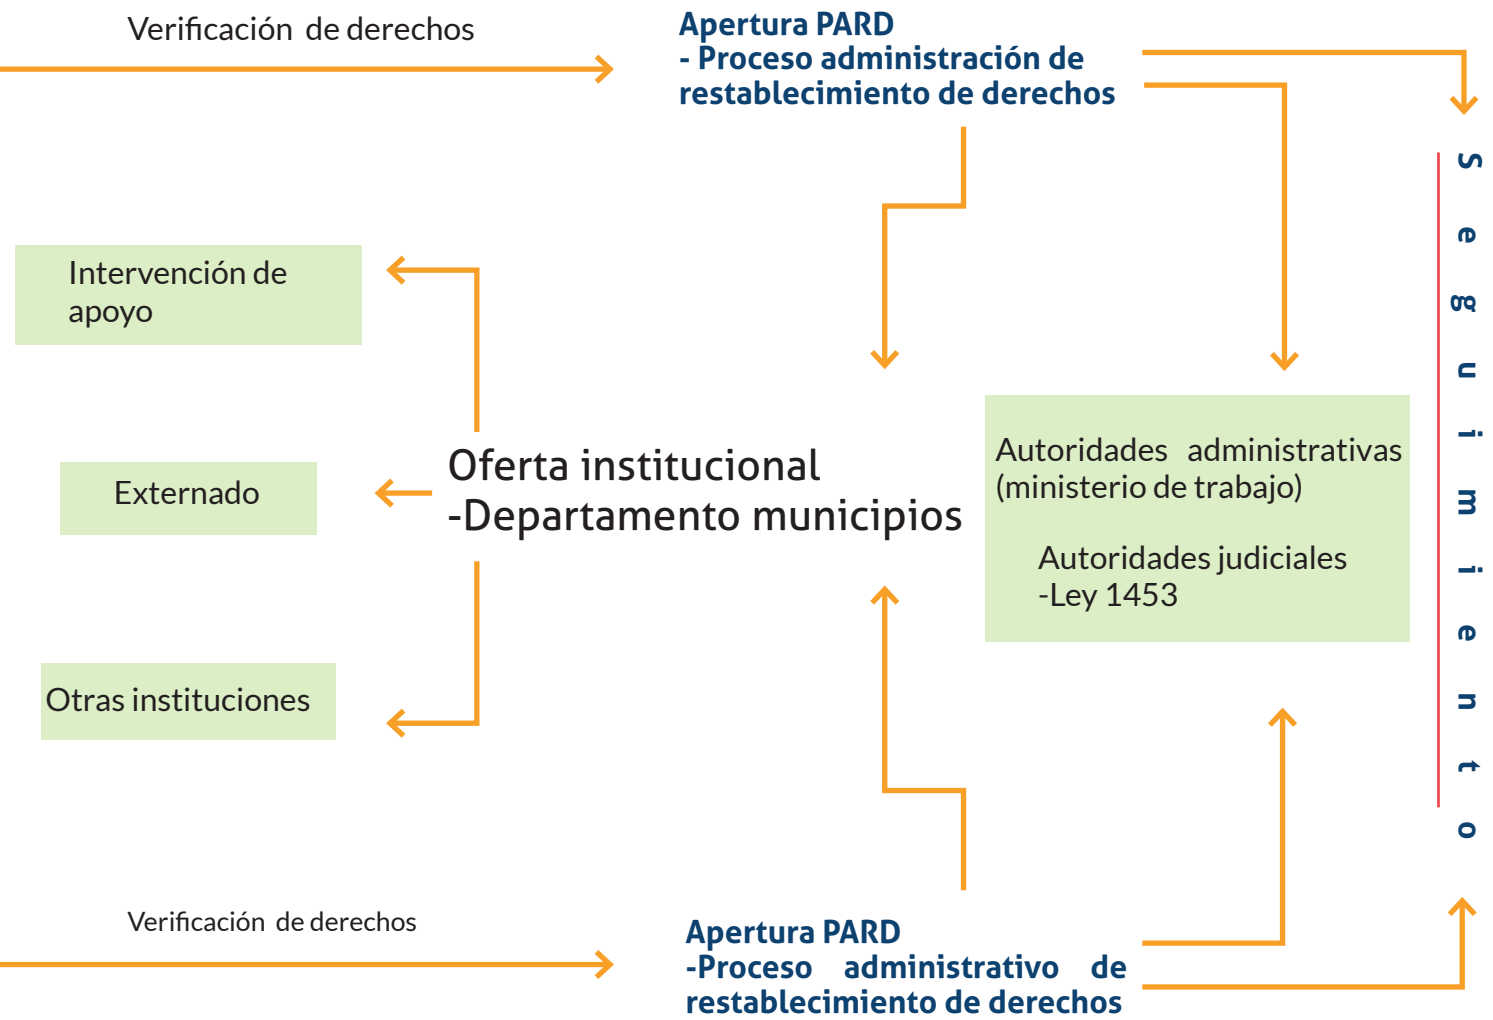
Verificación de derechos

Apertura PARD
- Proceso administración de restablecimiento de derechos

Seguimiento

Intervención de apoyo

Externado

Otras instituciones

Oferta institucional
-Departamento municipios

Autoridades administrativas (ministerio de trabajo)

Autoridades judiciales
-Ley 1453

Verificación de derechos

Apertura PARD
-Proceso administrativo de restablecimiento de derechos